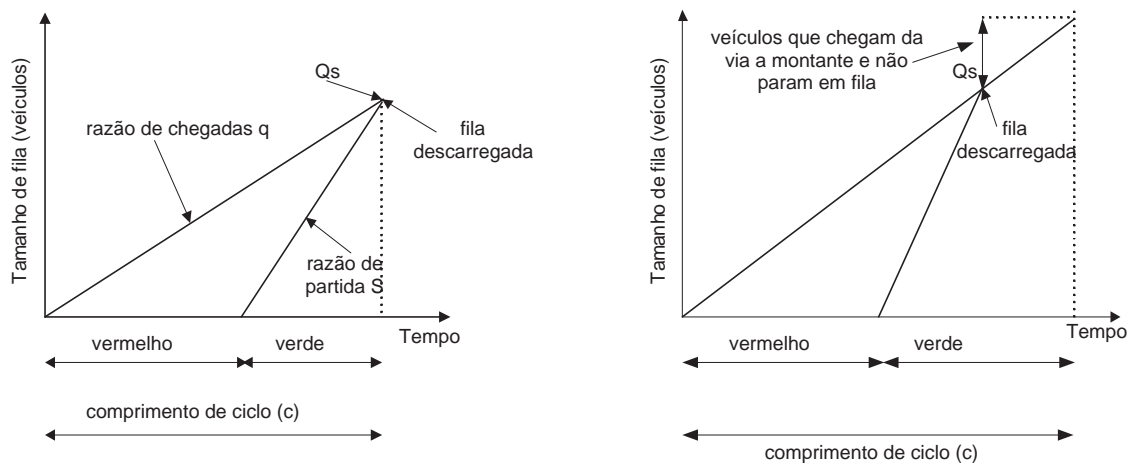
Tamanho de fila (veículos)

Qs

razão de chegadas q

fila descarregada

razão de partida S

Tempo

vermelho

verde

comprimento de ciclo (c)

Tamanho de fila (veículos)

veículos que chegam da via a montante e não param em fila

Qs

fila descarregada

Tempo

vermelho

verde

comprimento de ciclo (c)